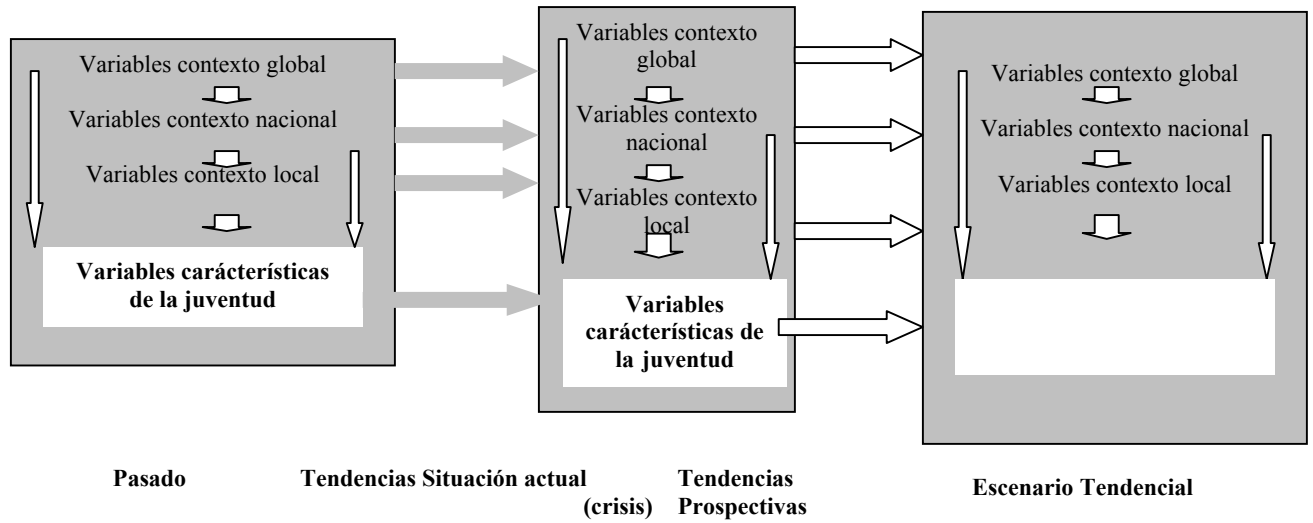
Variables contexto global
Variables contexto nacional
Variables contexto local
Variables carácterísticas de la juventud

Variables contexto global
Variables contexto nacional
Variables contexto local
Variables carácterísticas de la juventud

Variables contexto global
Variables contexto nacional
Variables contexto local

Pasado
Tendencias Situación actual (crisis)
Tendencias Prospectivas
Escenario Tendencial